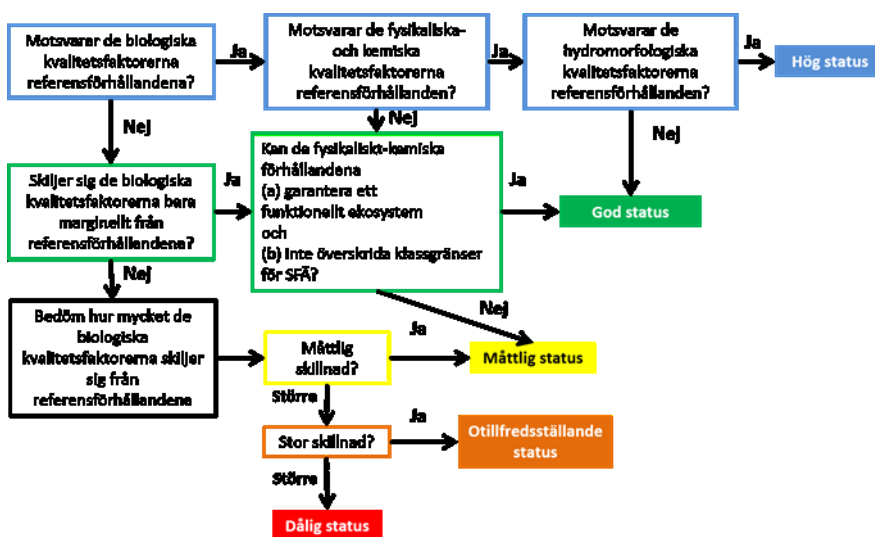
Motsvarar de biologiska kvalitetsfaktorerna referensförhållandena?

Ja

Motsvarar de fysikaliska- och kemiska kvalitetsfaktorerna referensförhållanden?

Ja

Motsvarar de hydromorfologiska kvalitetsfaktorerna referensförhållanden?

Ja

Hög status

Nej

Nej

Nej

Skiljer sig de biologiska kvalitetsfaktorerna bara marginellt från referensförhållandena?

Ja

Kan de fysikaliskt-kemiska förhållandena
(a) garantera ett funktionellt ekosystem
och
(b) inte överskrida klassgränser för SFÄ?

Ja

God status

Nej

Nej

Bedöm hur mycket de biologiska kvalitetsfaktorerna skiljer sig från referensförhållandena

Måttlig skillnad?

Ja

Måttlig status

Större

Stor skillnad?

Ja

Otillfredsställande status

Större

Dålig status